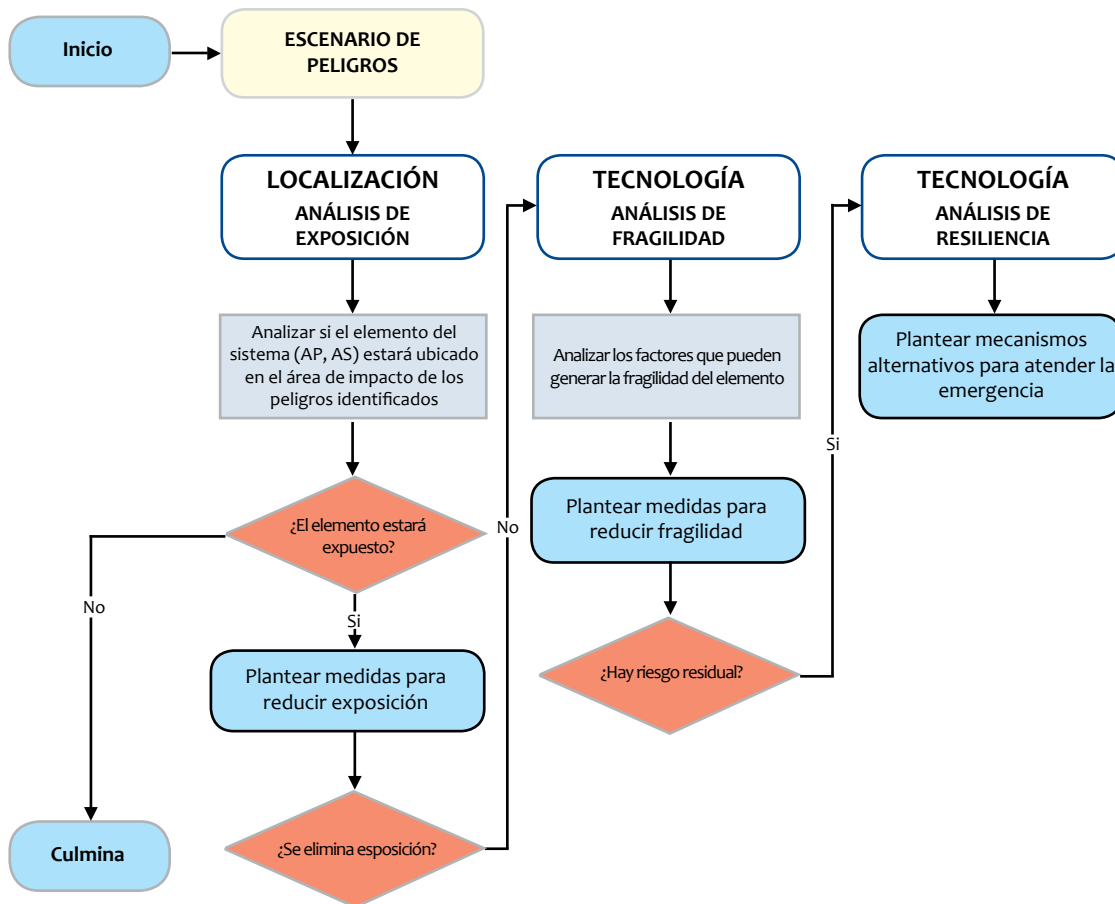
Inicio

ESCENARIO DE PELIGROS

LOCALIZACIÓN
ANÁLISIS DE EXPOSICIÓN

Analizar si el elemento del sistema (AP, AS) estará ubicado en el área de impacto de los peligros identificados

¿El elemento estará expuesto?

No

Si

Plantear medidas para reducir exposición

¿Se elimina esposición?

Culmina

No

TECNOLOGÍA
ANÁLISIS DE FRAGILIDAD

Analizar los factores que pueden generar la fragilidad del elemento

Plantear medidas para reducir fragilidad

¿Hay riesgo residual?

Si

TECNOLOGÍA
ANÁLISIS DE RESILIENCIA

Plantear mecanismos alternativos para atender la emergencia